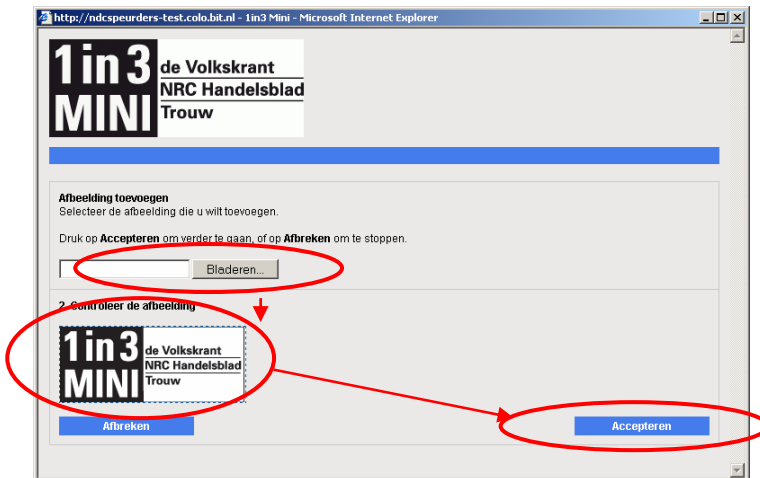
http://ndcspeurders-test.colo.bit.nl - 1in3 Mini - Microsoft Internet Explorer

1in3 MINI de Volkskrant NRC Handelsblad Trouw

Afbeelding toevoegen
Selecteer de afbeelding die u wilt toevoegen.

Druk op **Accepteren** om verder te gaan, of op **Afbreken** om te stoppen.

Bladeren...

2. Controleer de afbeelding

1in3 MINI de Volkskrant NRC Handelsblad Trouw

Afbreken

Accepteren